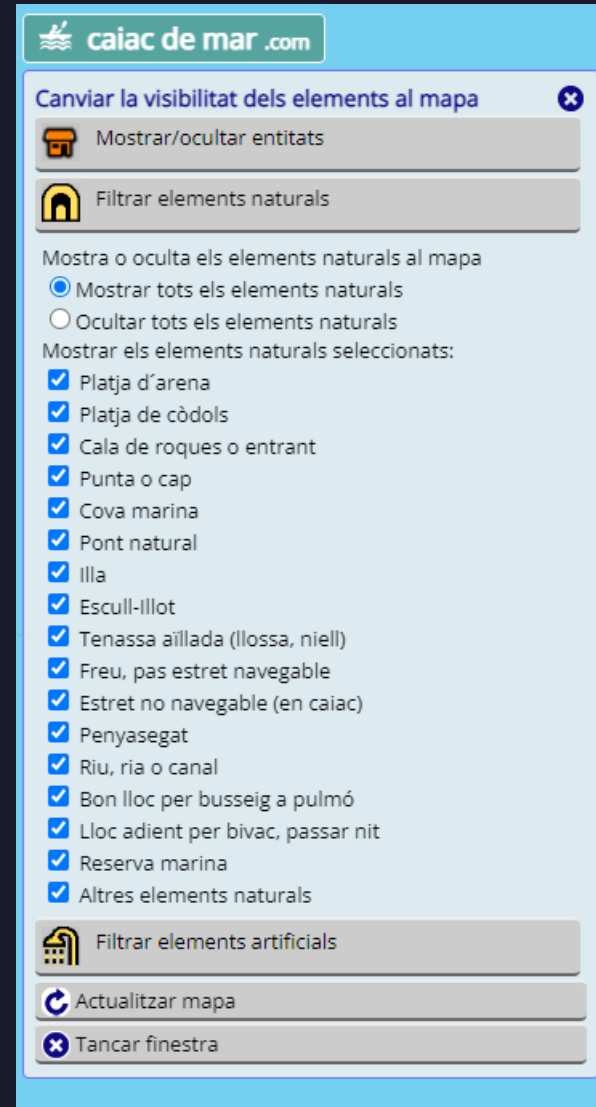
caiac de mar .com

Canviar la visibilitat dels elements al mapa

Mostrar/ocultar entitats

Filtrar elements naturals

Mostra o oculta els elements naturals al mapa
Mostrar tots els elements naturals
Ocultar tots els elements naturals
Mostrar els elements naturals seleccionats:
Platja d´arena
Platja de còdols
Cala de roques o entrant
Punta o cap
Cova marina
Pont natural
Illa
Escull-Illot
Tenassa aïllada (llossa, niell)
Freu, pas estret navegable
Estret no navegable (en caiac)
Penyasegat
Riu, ria o canal
Bon lloc per busseig a pulmó
Lloc adient per bivac, passar nit
Reserva marina
Altres elements naturals

Filtrar elements artificials

Actualitzar mapa

Tancar finestra